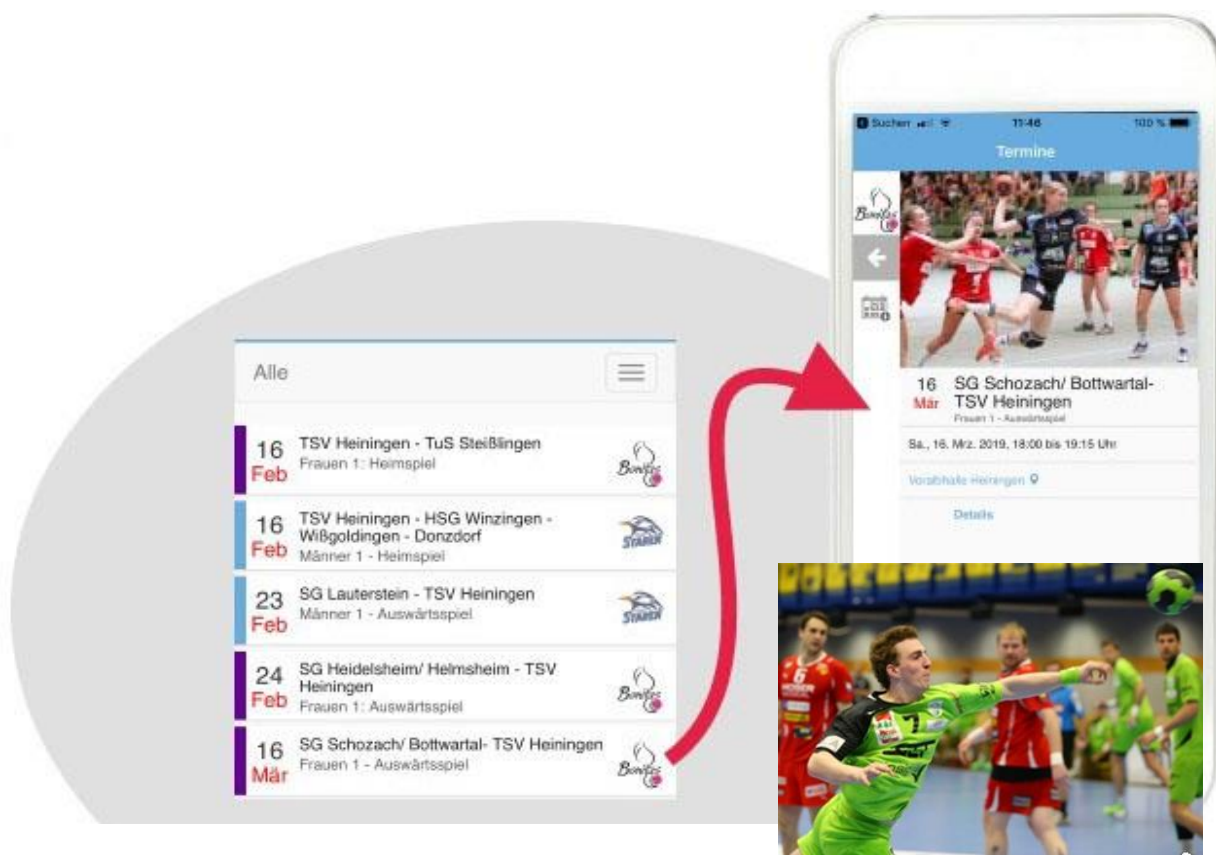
Alle

16 Feb TSV Heiningen - TuS Steißlingen
Frauen 1: Heimspiel

16 Feb TSV Heiningen - HSG Winzingen - Wißgoldingen - Donzdorf
Männer 1 - Heimspiel

23 Feb SG Lauterstein - TSV Heiningen
Männer 1 - Auswärtsspiel

24 Feb SG Heidelsheim/ Helmsheim - TSV Heiningen
Frauen 1: Auswärtsspiel

16 Mär SG Schozach/ Bottwartal- TSV Heiningen
Frauen 1 - Auswärtsspiel

Suchen 11:46 100 %
Termine

16 Mär SG Schozach/ Bottwartal- TSV Heiningen
Frauen 1 - Auswärtsspiel

Sa., 16. Mrz. 2019, 18:00 bis 19:15 Uhr

Vorablhalle Heiningen

Details